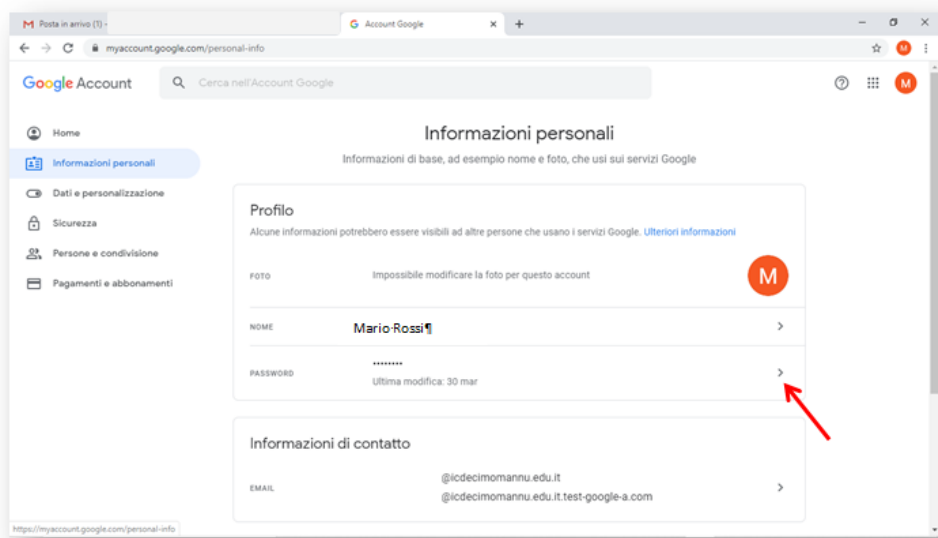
Posta in arrivo (1) -

Account Google

myaccount.google.com/personal-info

M

Google Account

Cerca nell'Account Google

M

Home

Informazioni personali

Dati e personalizzazione

Sicurezza

Persone e condivisione

Pagamenti e abbonamenti

Informazioni personali

Informazioni di base, ad esempio nome e foto, che usi sui servizi Google

Profilo

Alcune informazioni potrebbero essere visibili ad altre persone che usano i servizi Google. Ulteriori informazioni

FOTO

Impossibile modificare la foto per questo account

M

NOME

Mario·Rossi¶

PASSWORD

••••••••

Ultima modifica: 30 mar

Informazioni di contatto

EMAIL

@icdecimomannu.edu.it

@icdecimomannu.edu.it.test-google-a.com

https://myaccount.google.com/personal-info